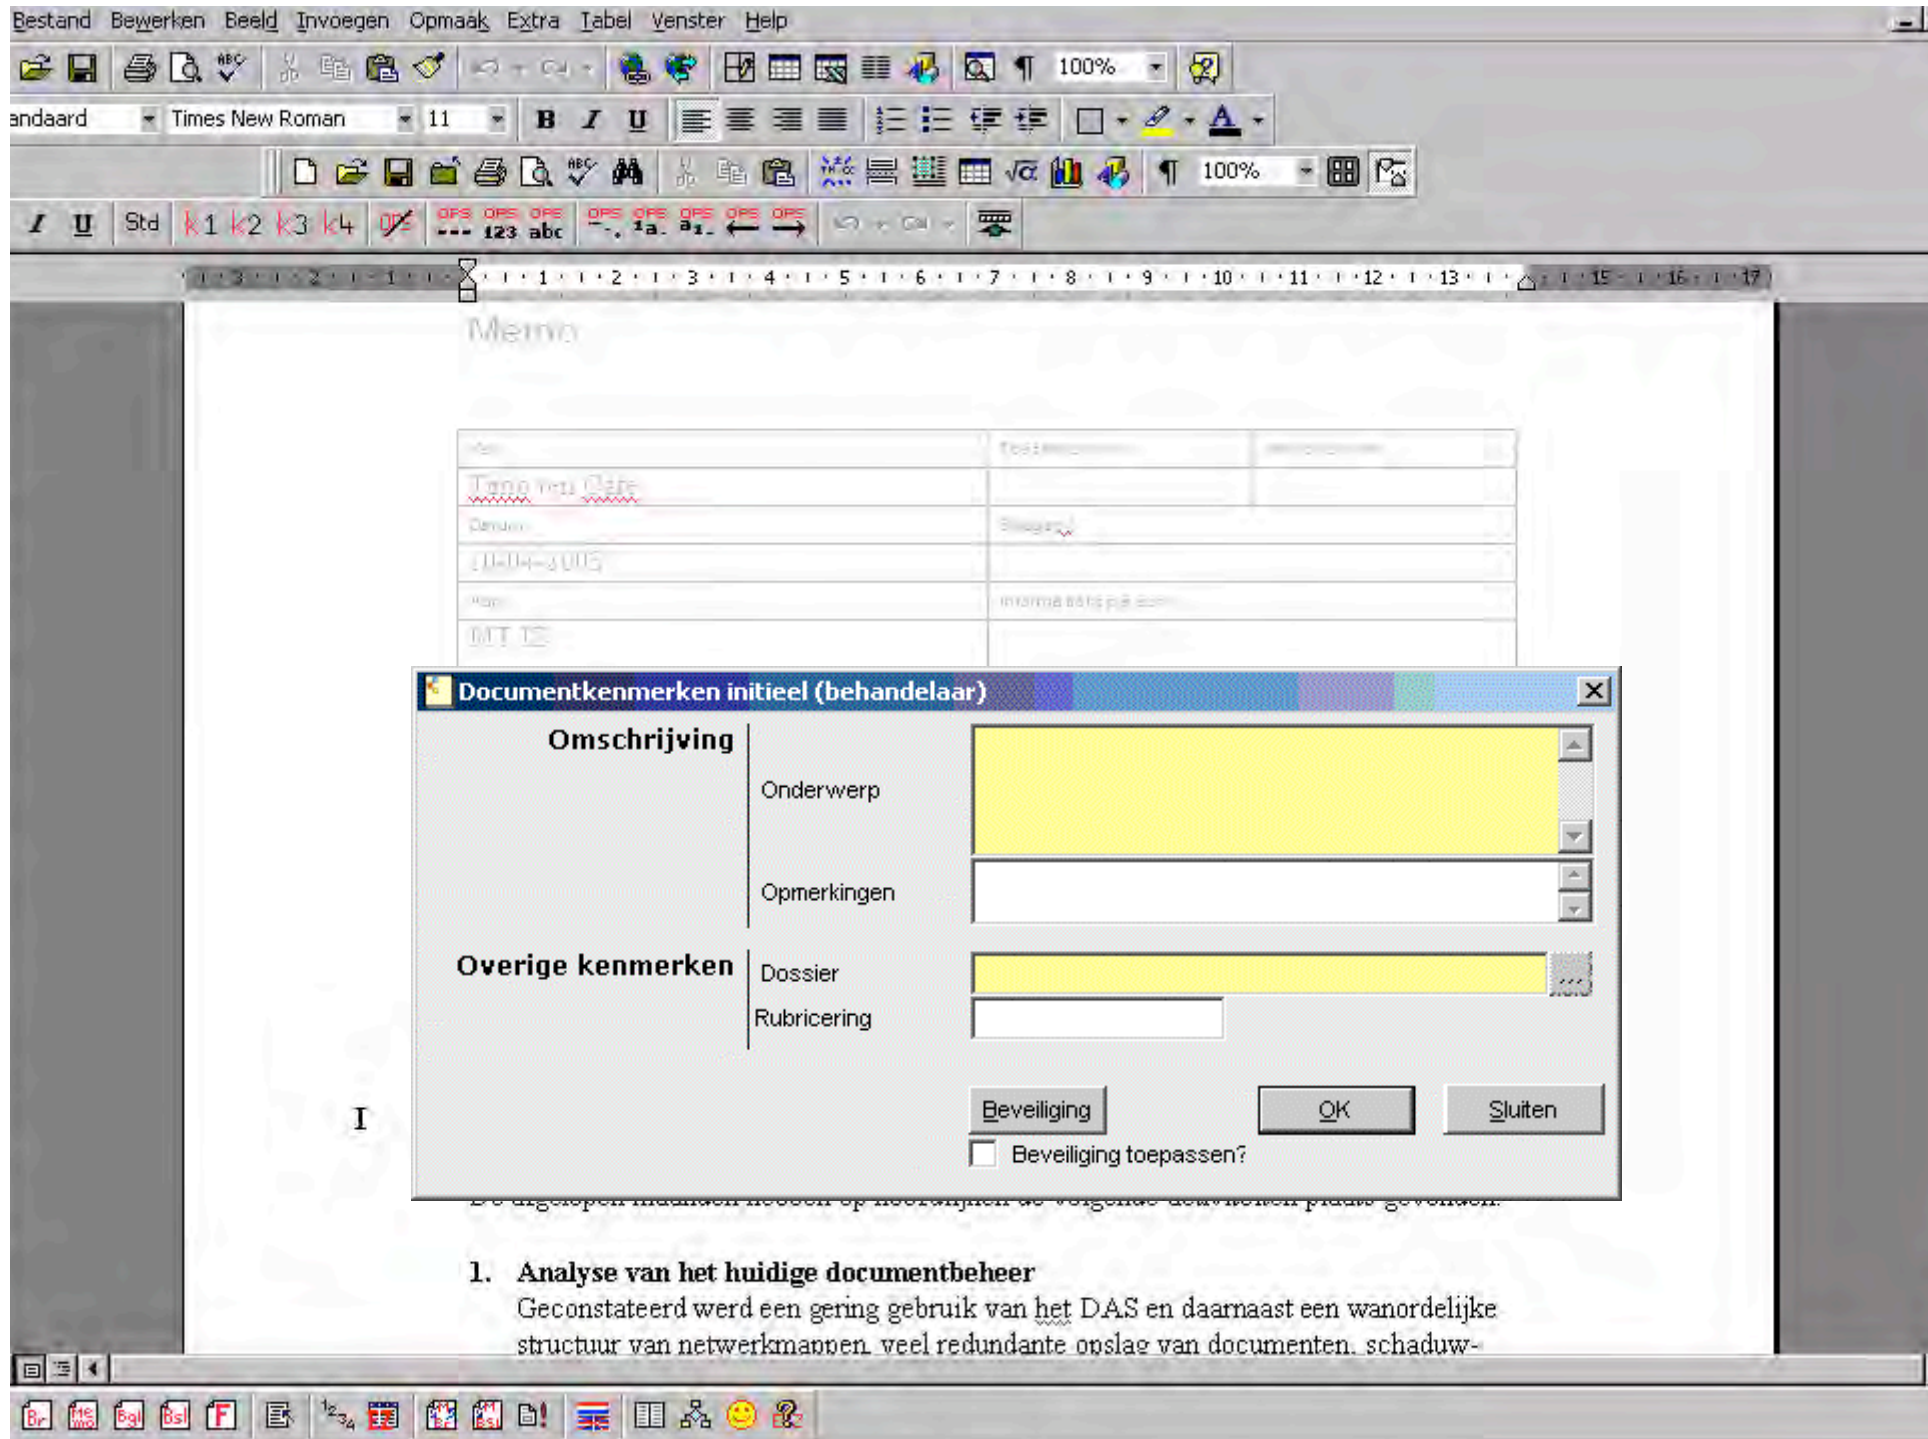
Bestand Bewerken Beeld Invoegen Opmaak Extra Tabel Venster Help

100%

andaard Times New Roman 11 B I U

100%

I U Std k1 k2 k3 k4 OPS --- OPS 123 OPS abc

Memo

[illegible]

Documentkenmerken initieel (behandelaar)

Omschrijving

Onderwerp

Opmerkingen

Overige kenmerken

Dossier

Rubricering

Beveiliging

OK

Sluiten

Beveiliging toepassen?

I

1. Analyse van het huidige documentbeheer

Geconstateerd werd een gering gebruik van het DAS en daarnaast een wanordelijke structuur van netwerkmappen, veel redundante opslag van documenten, schaduw-